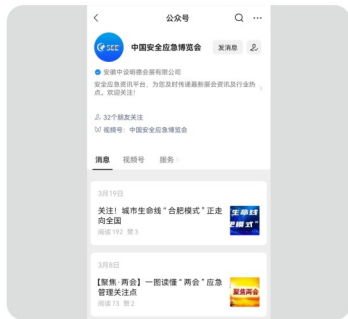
公众号

中国安全应急博览会

发消息

安徽中设明德会展有限公司

安全应急资讯平台，为您及时传递最新展会资讯及行业热点，欢迎关注！

32个朋友关注

视频号：中国安全应急博览会

消息 视频号 服务

3月19日

关注！城市生命线"合肥模式"正走向全国

阅读 192 赞 3

生命线
肥模式

3月8日

【聚焦·两会】一图读懂"两会"应急管理关注点

阅读 73 赞 2

聚焦两会